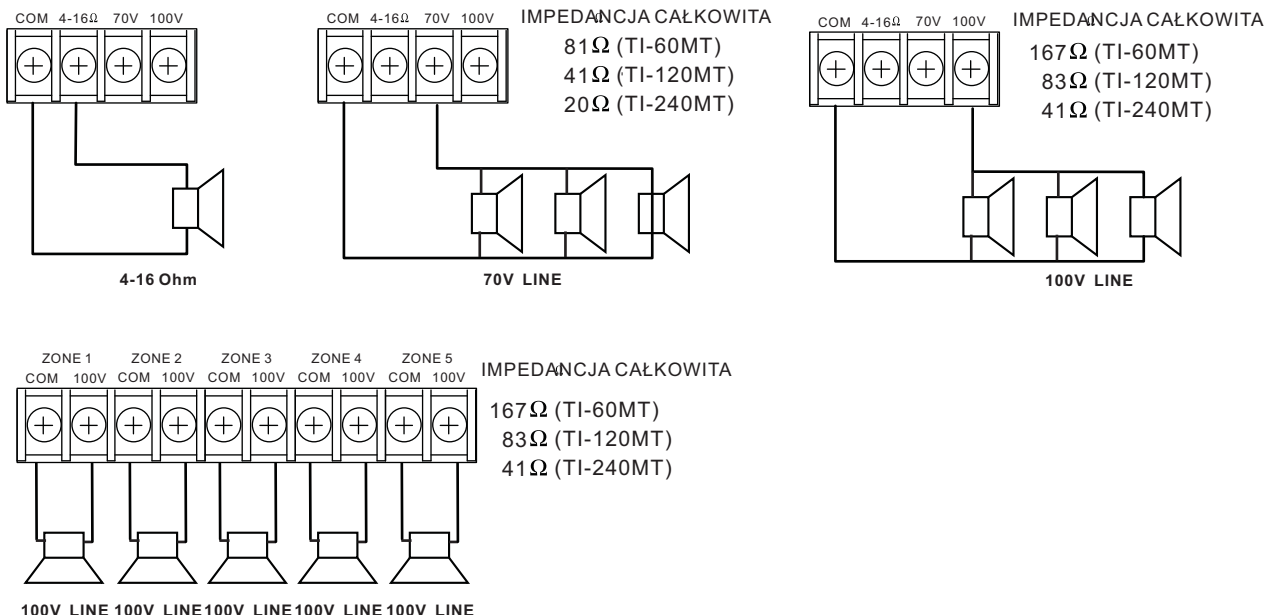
COM 4-16Ω 70V 100V

4-16 Ohm

COM 4-16Ω 70V 100V

IMPEDANCJA CAŁKOWITA
81Ω (TI-60MT)
41Ω (TI-120MT)
20Ω (TI-240MT)

70V LINE

COM 4-16Ω 70V 100V

IMPEDANCJA CAŁKOWITA
167Ω (TI-60MT)
83Ω (TI-120MT)
41Ω (TI-240MT)

100V LINE

ZONE 1 ZONE 2 ZONE 3 ZONE 4 ZONE 5
COM 100V COM 100V COM 100V COM 100V COM 100V

IMPEDANCJA CAŁKOWITA
167Ω (TI-60MT)
83Ω (TI-120MT)
41Ω (TI-240MT)

100V LINE 100V LINE 100V LINE 100V LINE 100V LINE